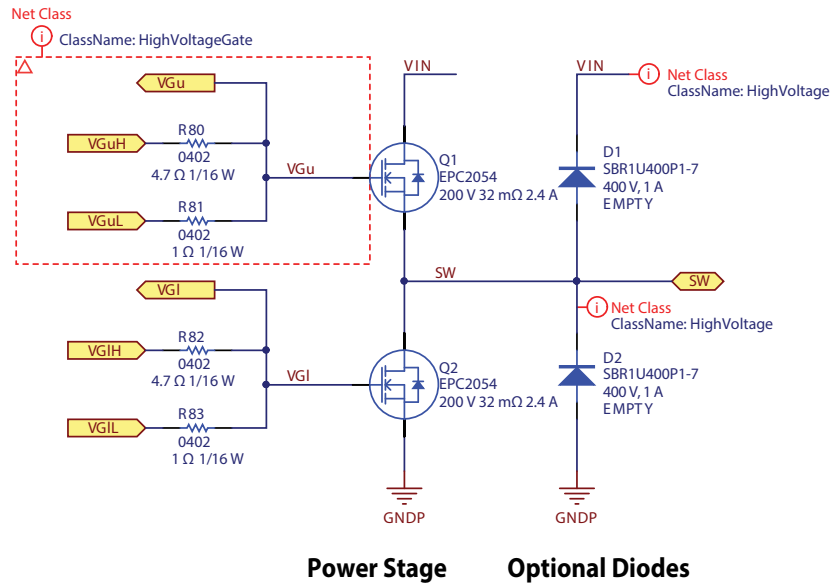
Net Class
ClassName: HighVoltageGate

VGu
VGuH
R80
0402
4.7 Ω 1/16 W
VGu
VGuL
R81
0402
1 Ω 1/16 W

VIN
Q1
EPC2054
200 V 32 mΩ 2.4 A

VIN
Net Class
ClassName: HighVoltage
D1
SBR1U400P1-7
400 V, 1 A
EMPTY

SW
SW
Net Class
ClassName: HighVoltage

VGl
VGlH
R82
0402
4.7 Ω 1/16 W
VGl
VGlL
R83
0402
1 Ω 1/16 W

Q2
EPC2054
200 V 32 mΩ 2.4 A

D2
SBR1U400P1-7
400 V, 1 A
EMPTY

GNDP
GNDP

Power Stage
Optional Diodes